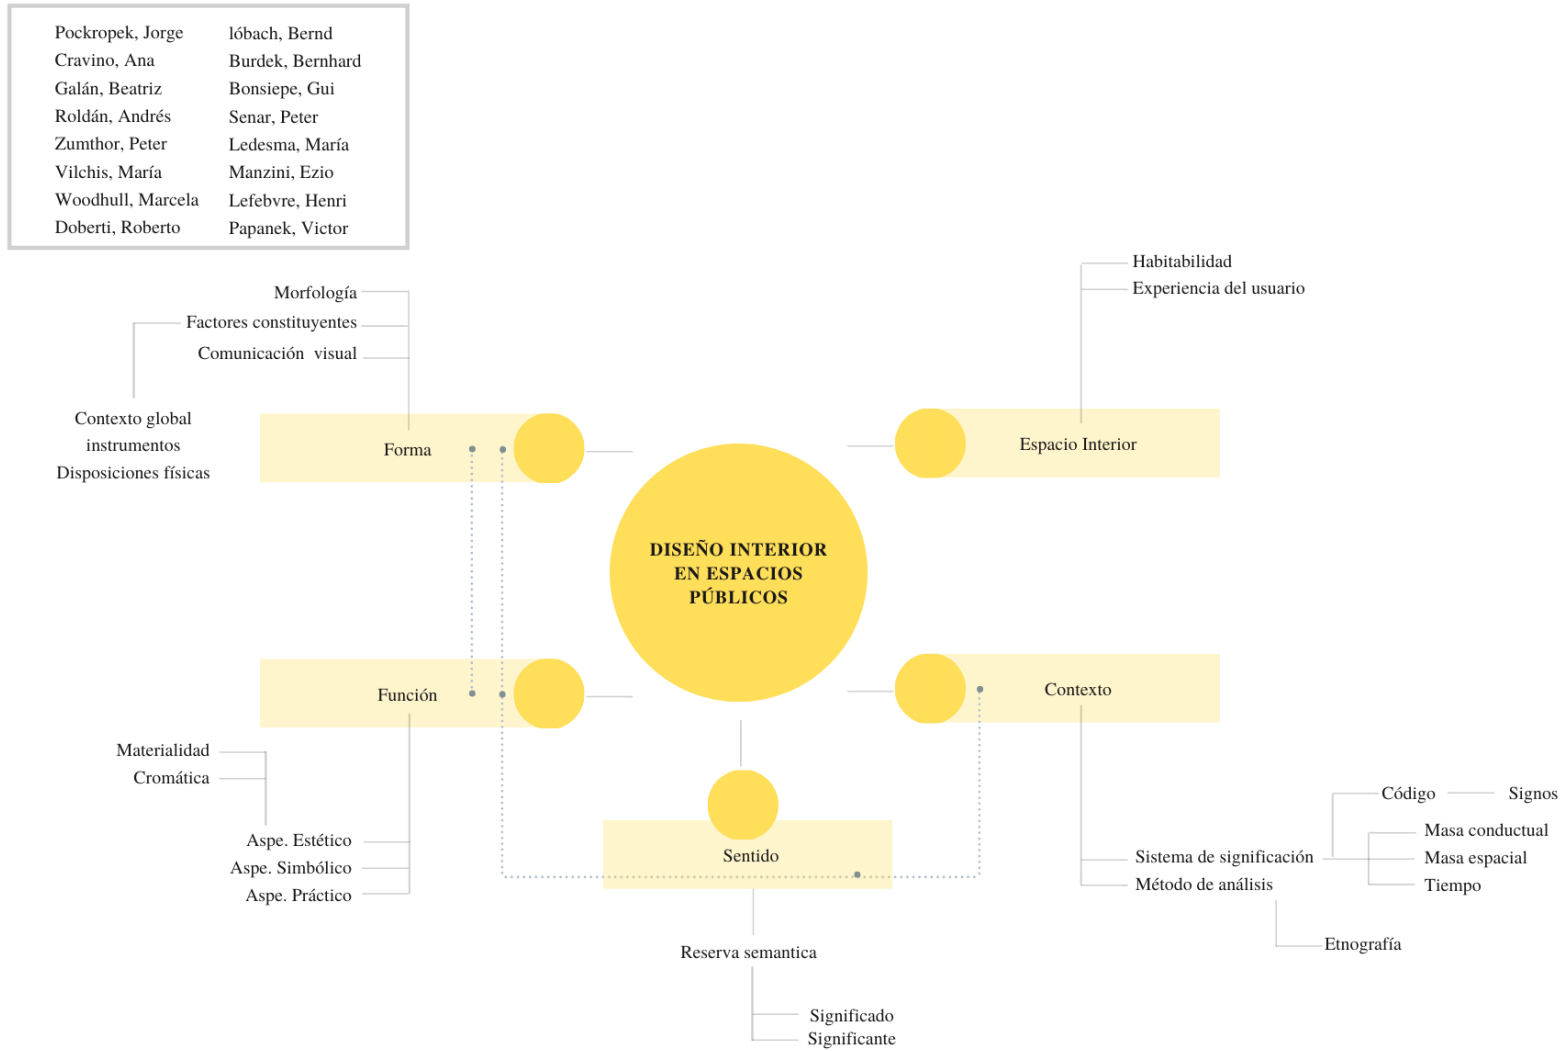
Pockropek, Jorge
Cravino, Ana
Galán, Beatriz
Roldán, Andrés
Zumthor, Peter
Vilchis, María
Woodhull, Marcela
Doberti, Roberto

lóbach, Bernd
Burdek, Bernhard
Bonsiepe, Gui
Senar, Peter
Ledesma, María
Manzini, Ezio
Lefebvre, Henri
Papanek, Victor

Morfología
Factores constituyentes
Comunicación visual

Contexto global
instrumentos
Disposiciones físicas

Forma

Habitabilidad
Experiencia del usuario

Espacio Interior

DISEÑO INTERIOR EN ESPACIOS PÚBLICOS

Función

Contexto

Materialidad
Cromática

Aspe. Estético
Aspe. Simbólico
Aspe. Práctico

Sentido

Código
Signos
Masa conductual
Masa espacial
Tiempo
Sistema de significación
Método de análisis
Etnografía

Reserva semantica

Significado
Significante